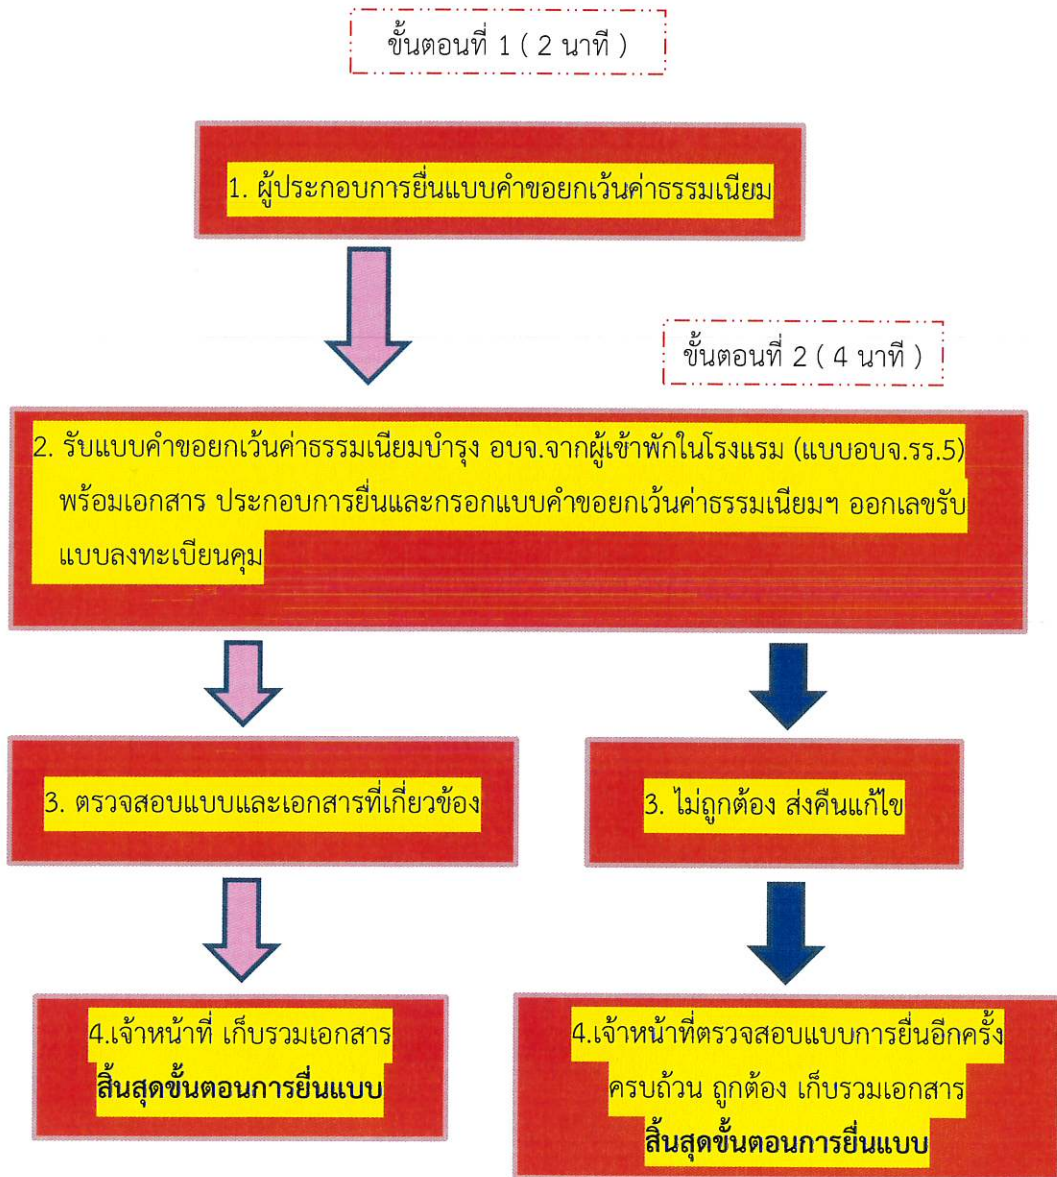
ขั้นตอนที่ 1 ( 2 นาที )

1. ผู้ประกอบการยื่นแบบคำขอยกเว้นค่าธรรมเนียม

ขั้นตอนที่ 2 ( 4 นาที )

2. รับแบบคำขอยกเว้นค่าธรรมเนียมบำรุง อบจ.จากผู้เข้าพักในโรงแรม (แบบอบจ.รร.5) พร้อมเอกสาร ประกอบการยื่นและกรอกแบบคำขอยกเว้นค่าธรรมเนียมฯ ออกเลขรับแบบลงทะเบียนคุม

3. ตรวจสอบแบบและเอกสารที่เกี่ยวข้อง

3. ไม่ถูกต้อง ส่งคืนแก้ไข

4.เจ้าหน้าที่ เก็บรวมเอกสาร
สิ้นสุดขั้นตอนการยื่นแบบ

4.เจ้าหน้าที่ตรวจสอบแบบการยื่นอีกครั้ง ครบถ้วน ถูกต้อง เก็บรวมเอกสาร
สิ้นสุดขั้นตอนการยื่นแบบ